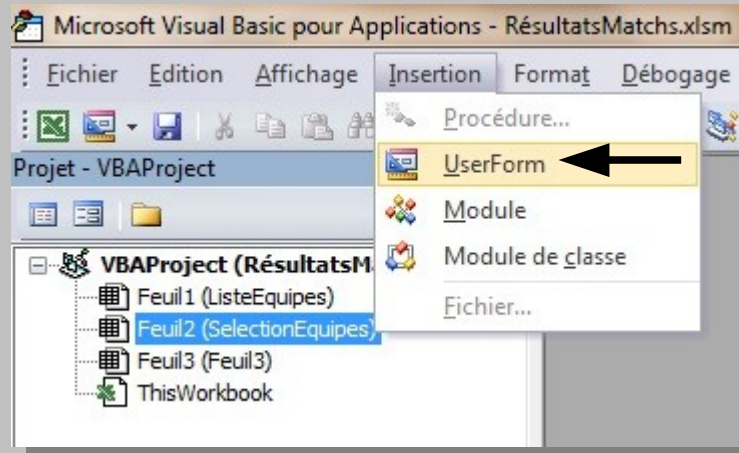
Microsoft Visual Basic pour Applications - RésultatsMatchs.xlsm

Fichier Edition Affichage Insertion Format Débogage

Projet - VBAProject

Procédure...
UserForm
Module
Module de classe
Fichier...

VBAProject (RésultatsM
Feuil1 (ListeEquipes)
Feuil2 (SelectionEquipes)
Feuil3 (Feuil3)
ThisWorkbook